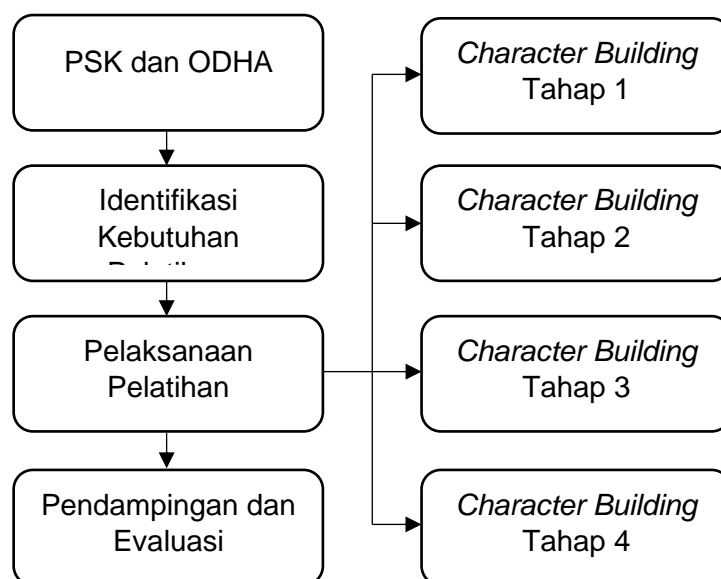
PSK dan ODHA

Identifikasi Kebutuhan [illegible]

Pelaksanaan Pelatihan

Pendampingan dan Evaluasi

*Character Building* Tahap 1

*Character Building* Tahap 2

*Character Building* Tahap 3

*Character Building* Tahap 4